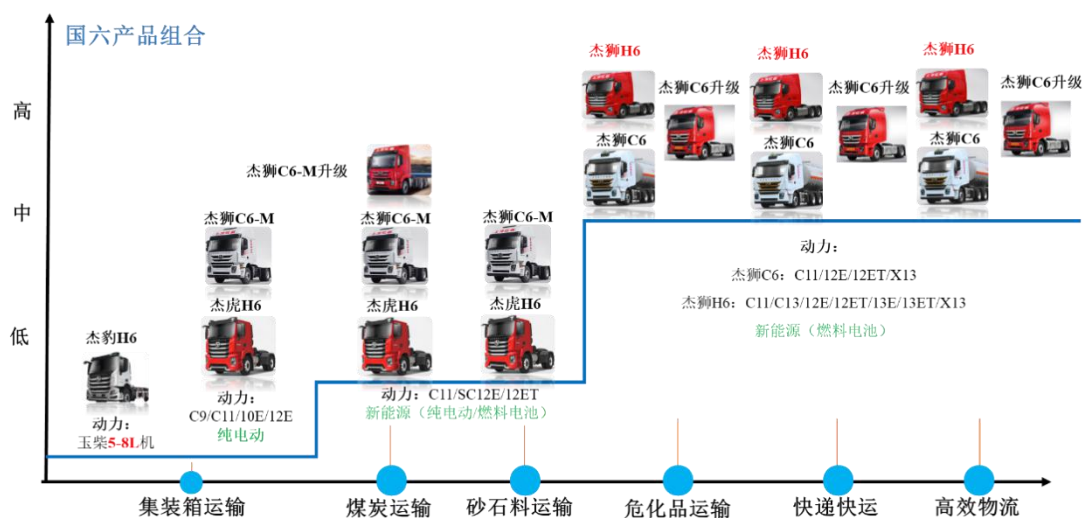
国六产品组合

高

中

低

杰豹H6
动力：
玉柴5-8L机

杰狮C6-M
杰虎H6
动力：
C9/C11/10E/12E
纯电动

杰狮C6-M升级
杰狮C6-M
杰虎H6

杰狮C6-M
杰虎H6

动力：C11/SC12E/12ET
新能源（纯电动/燃料电池）

杰狮H6
杰狮C6升级
杰狮C6

杰狮H6
杰狮C6升级
杰狮C6

杰狮H6
杰狮C6升级
杰狮C6

动力：
杰狮C6：C11/12E/12ET/X13
杰狮H6：C11/C13/12E/12ET/13E/13ET/X13
新能源（燃料电池）

集装箱运输
煤炭运输
砂石料运输
危化品运输
快递快运
高效物流